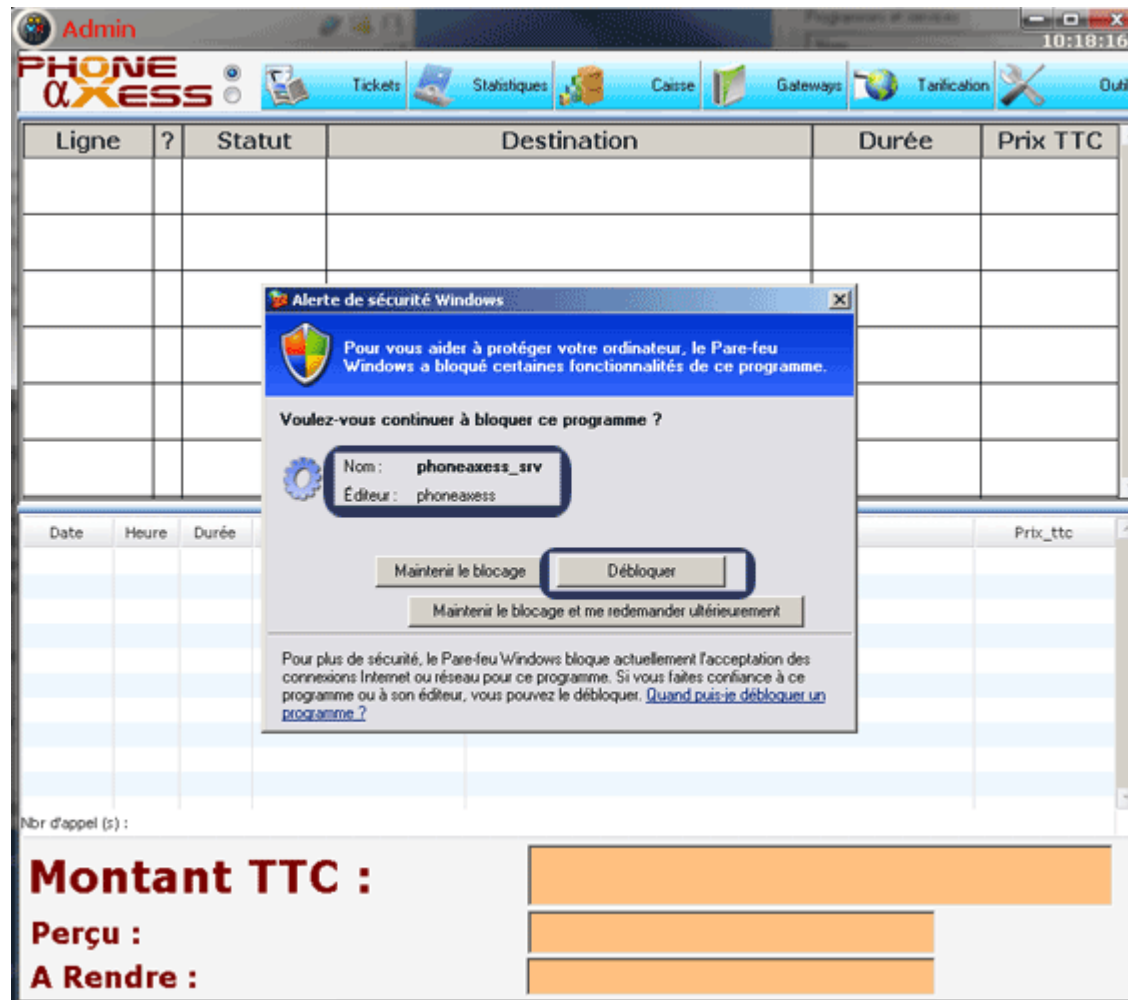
Admin

10:18:16

PHONE αXESS

Tickets Statistiques Caisse Gateways Tarification Outi

| Ligne | ? | Statut | Destination | Durée | Prix TTC |
|---|---|---|---|---|---|
| | | | | | |
| | | | | | |
| | | | | | |
| | | | | | |
| | | | | | |
| | | | | | |

Alerte de sécurité Windows

Pour vous aider à protéger votre ordinateur, le Pare-feu Windows a bloqué certaines fonctionnalités de ce programme.

Voulez-vous continuer à bloquer ce programme ?

Nom : phoneaxess_srv
Éditeur : phoneaxess

Maintenir le blocage
Débloquer
Maintenir le blocage et me redemander ultérieurement

Pour plus de sécurité, le Pare-feu Windows bloque actuellement l'acceptation des connexions Internet ou réseau pour ce programme. Si vous faites confiance à ce programme ou à son éditeur, vous pouvez le débloquer. Quand puis-je débloquer un programme ?

| Date | Heure | Durée | Prix_ttc |
|---|---|---|---|

Nbr d'appel (s) :

Montant TTC :

Perçu :

A Rendre :